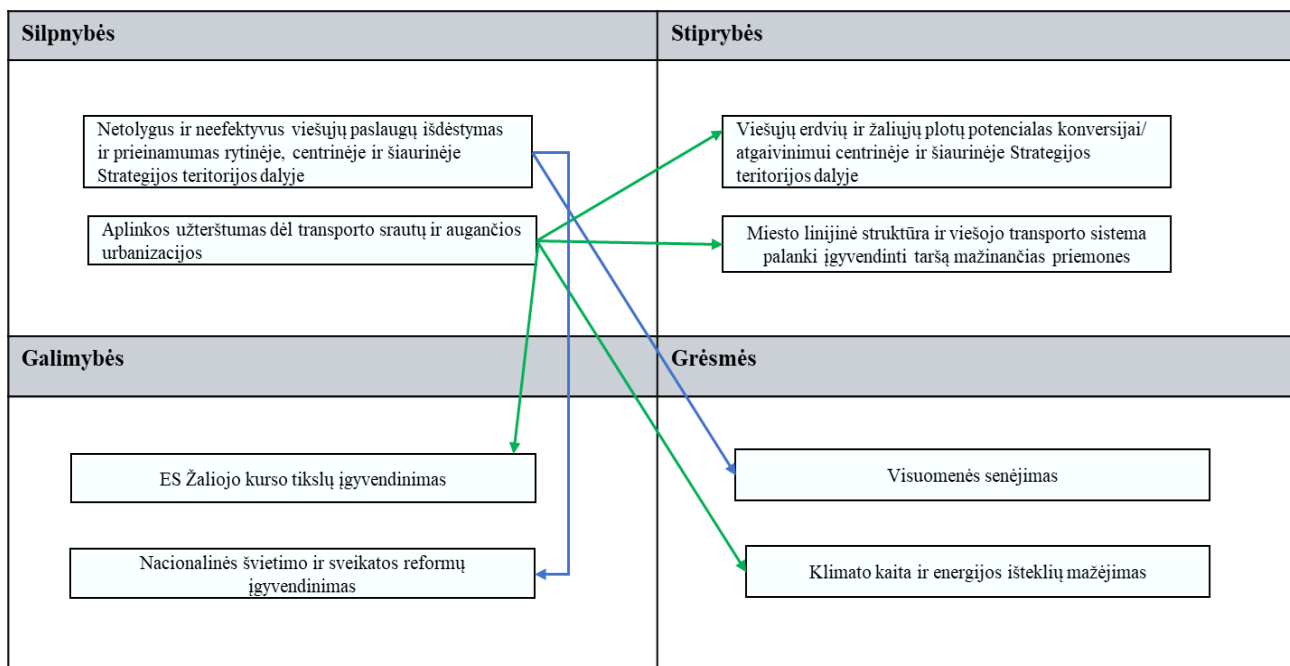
Silpnybės

Netolygus ir neefektyvus viešųjų paslaugų išdėstymas ir prieinamumas rytinėje, centrinėje ir šiaurinėje Strategijos teritorijos dalyje

Aplinkos užterštumas dėl transporto srautų ir augančios urbanizacijos

Stiprybės

Viešųjų erdvių ir žaliųjų plotų potencialas konversijai/ atgaivinimui centrinėje ir šiaurinėje Strategijos teritorijos dalyje

Miesto linijinė struktūra ir viešojo transporto sistema palanki įgyvendinti taršą mažinančias priemones

Galimybės

ES Žaliojo kurso tikslų įgyvendinimas

Nacionalinės švietimo ir sveikatos reformų įgyvendinimas

Grėsmės

Visuomenės senėjimas

Klimato kaita ir energijos išteklių mažėjimas